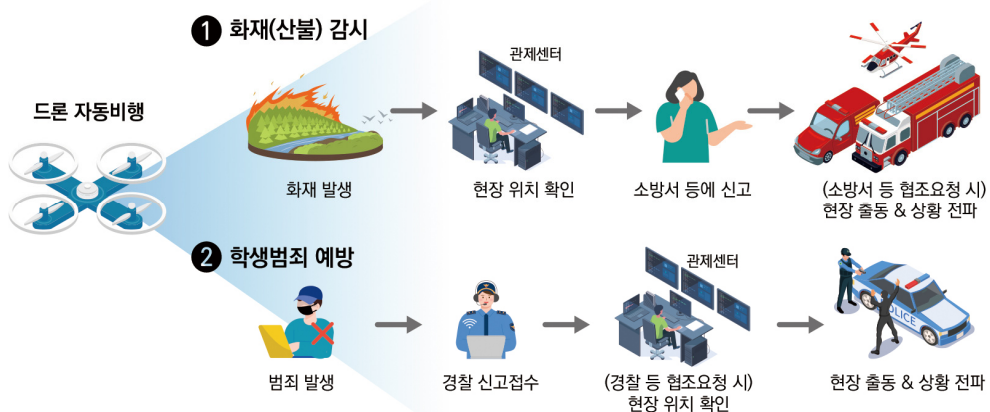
드론 자동비행

1 화재(산불) 감시

화재 발생

관제센터

현장 위치 확인

소방서 등에 신고

(소방서 등 협조요청 시) 현장 출동 & 상황 전파

2 학생범죄 예방

범죄 발생

경찰 신고접수

관제센터

(경찰 등 협조요청 시) 현장 위치 확인

POLICE

현장 출동 & 상황 전파